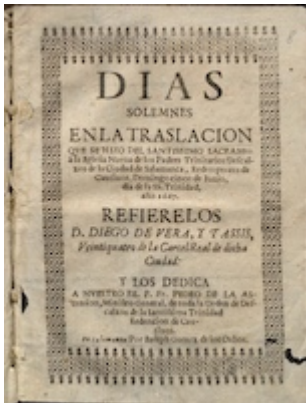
DIAS
SOLEMNES
EN LA TRASLACION
QUE SE HIZO DEL SANTISSIMO SACRAMENTO a la Iglesia Nueva de los Padres Trinitarios Descalços de la Ciudad de Salamanca, Redemptores de Cautivos. Domingo cinco de Junio, dia de la SS. Trinidad, año 1627.

REFIERELOS
D. DIEGO DE VERA, Y TASSIS,
Veinticuatro de la Carcel Real de dicha Ciudad.

Y LOS DEDICA
A NUESTRO R. P. Fr. PEDRO DE LA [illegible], Ministro General, de toda la Orden de Descalços de la Santissima Trinidad Redempcion de Cau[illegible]

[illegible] Por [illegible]